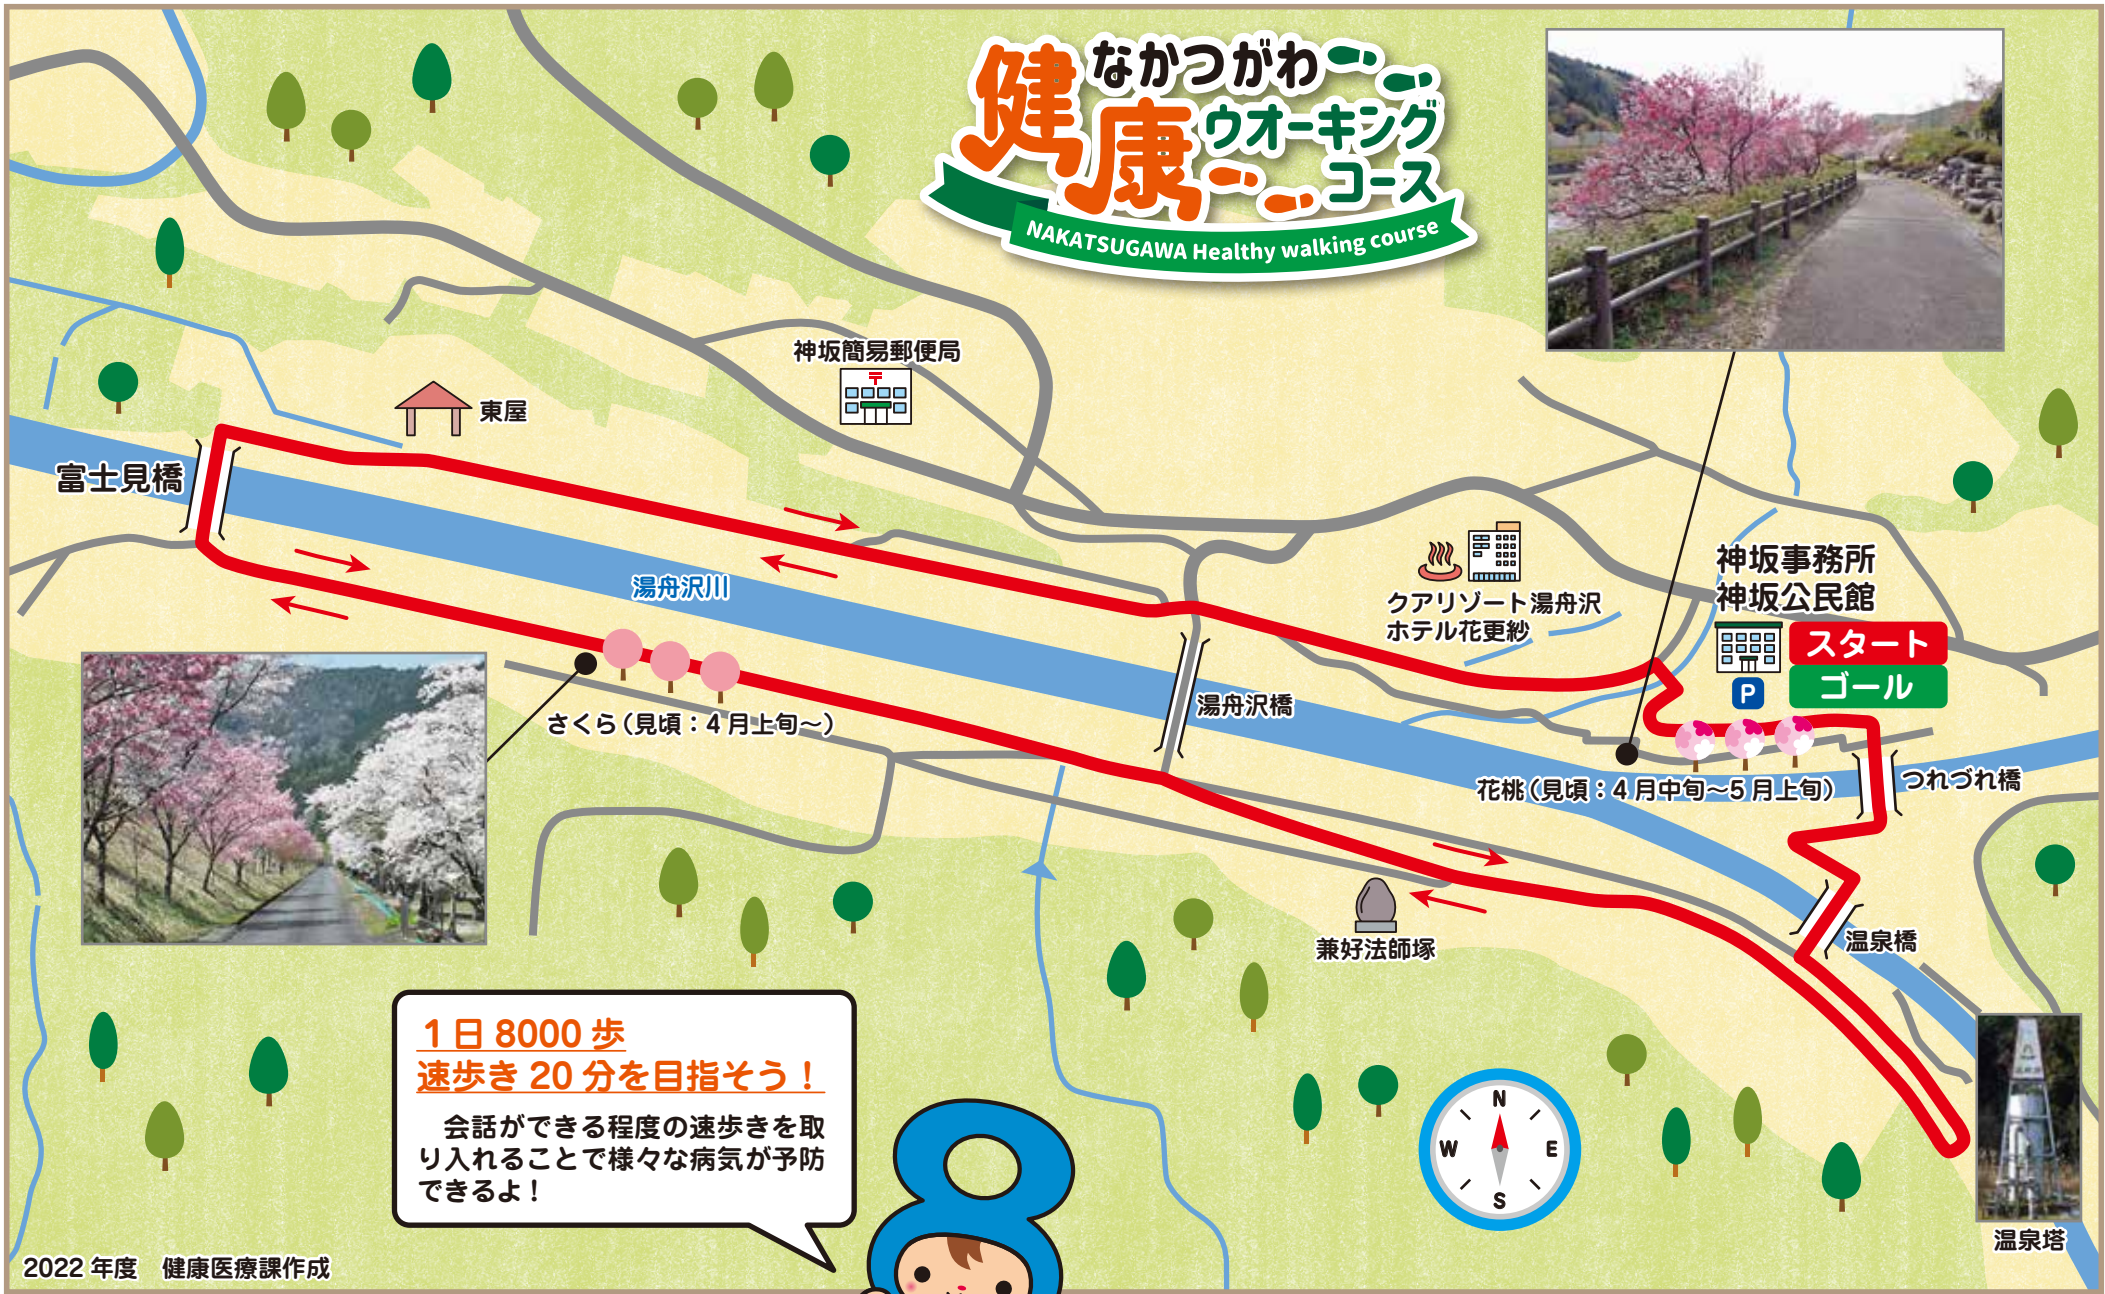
なかつがわ
健康ウオーキングコース
NAKATSUGAWA Healthy walking course

神坂簡易郵便局

東屋

富士見橋

湯舟沢川

クアリゾート湯舟沢
ホテル花更紗

神坂事務所
神坂公民館

スタート
ゴール

P

さくら（見頃：4月上旬～）

湯舟沢橋

花桃（見頃：4月中旬～5月上旬）

つれづれ橋

兼好法師塚

温泉橋

1日8000歩
速歩き20分を目指そう！

会話ができる程度の速歩きを取り入れることで様々な病気が予防できるよ！

8

N
W
E
S

温泉塔

2022年度　健康医療課作成